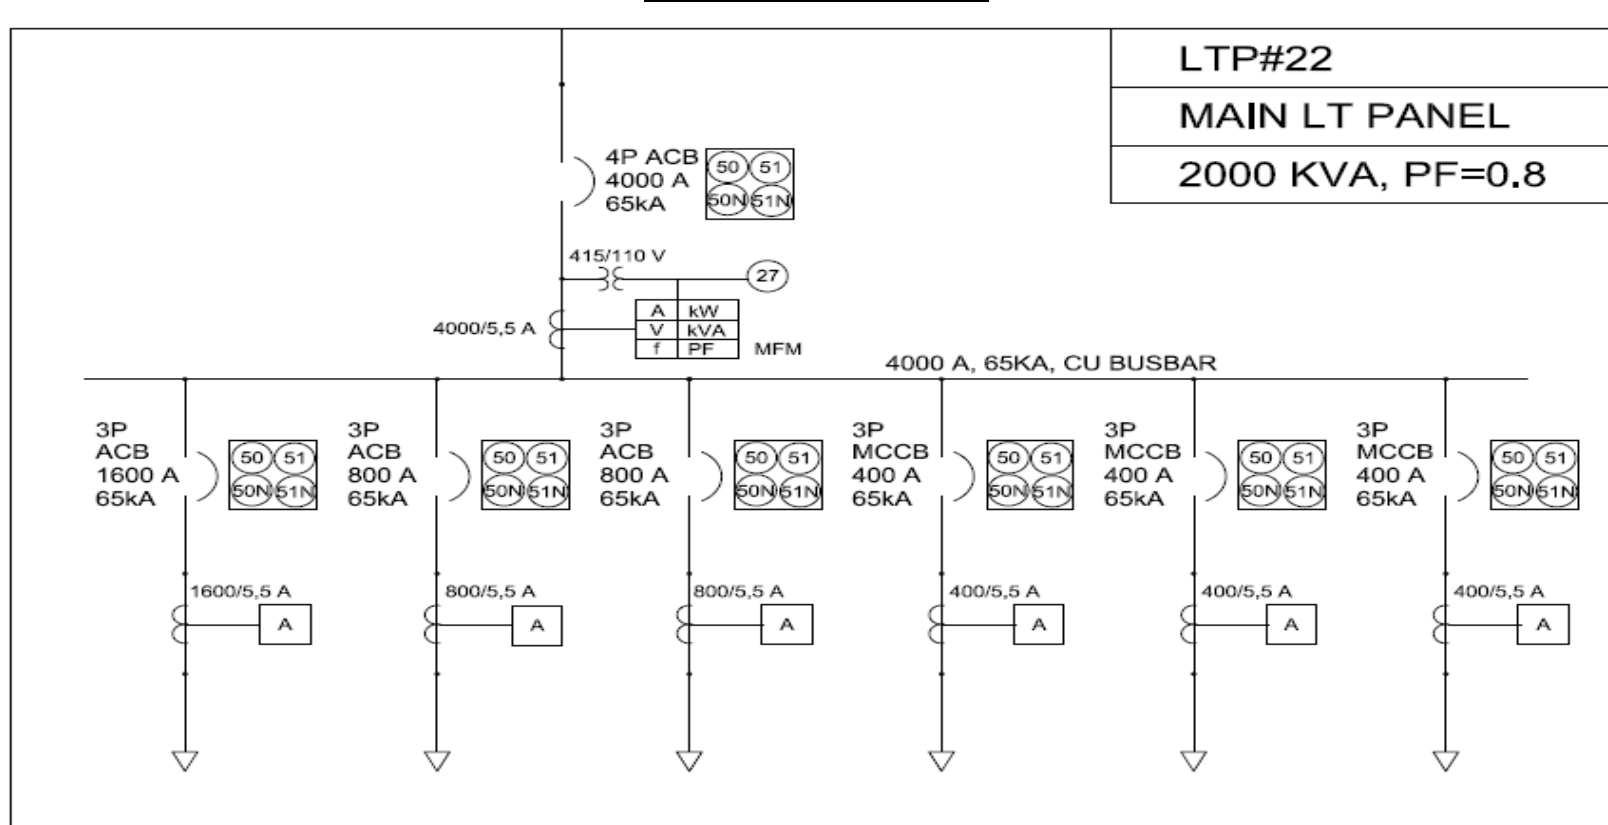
LTP#22
MAIN LT PANEL
2000 KVA, PF=0.8

4P ACB
4000 A
65kA

50 51
50N 51N

415/110 V

27

4000/5,5 A

| A | kW |
|---|---|
| V | kVA |
| f | PF |

MFM

4000 A, 65KA, CU BUSBAR

3P
ACB
1600 A
65kA

50 51
50N 51N

1600/5,5 A

A

3P
ACB
800 A
65kA

50 51
50N 51N

800/5,5 A

A

3P
ACB
800 A
65kA

50 51
50N 51N

800/5,5 A

A

3P
MCCB
400 A
65kA

50 51
50N 51N

400/5,5 A

A

3P
MCCB
400 A
65kA

50 51
50N 51N

400/5,5 A

A

3P
MCCB
400 A
65kA

50 51
50N 51N

400/5,5 A

A